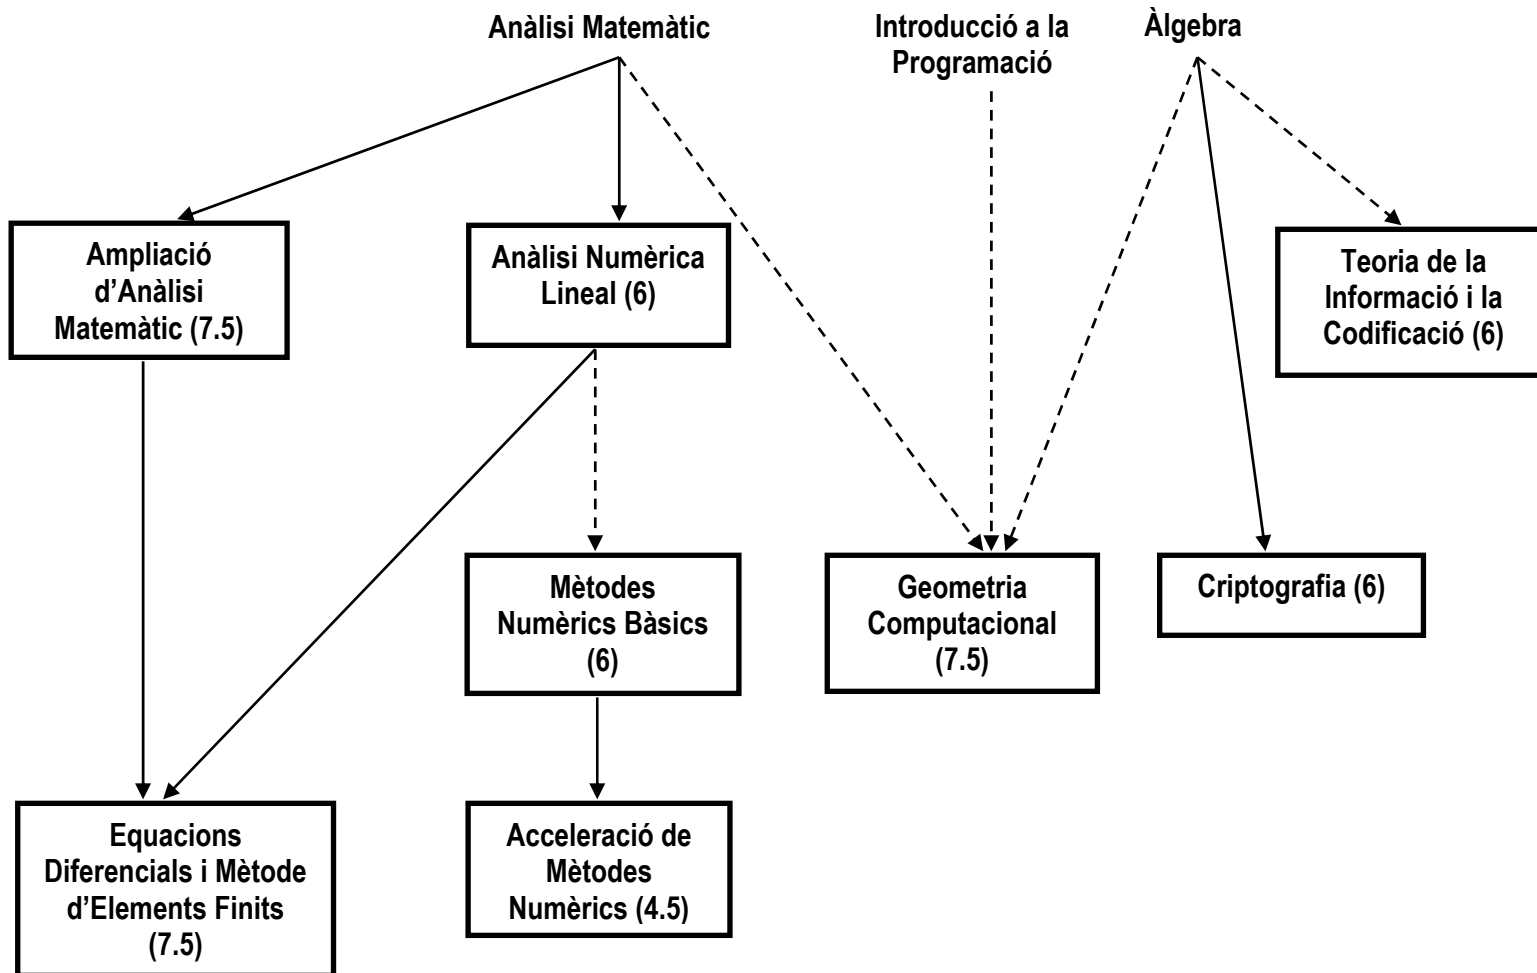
Anàlisi Matemàtic

Introducció a la Programació

Àlgebra

Ampliació d'Anàlisi Matemàtic (7.5)

Anàlisi Numèrica Lineal (6)

Teoria de la Informació i la Codificació (6)

Mètodes Numèrics Bàsics (6)

Geometria Computacional (7.5)

Criptografia (6)

Equacions Diferencials i Mètode d'Elements Finits (7.5)

Acceleració de Mètodes Numèrics (4.5)